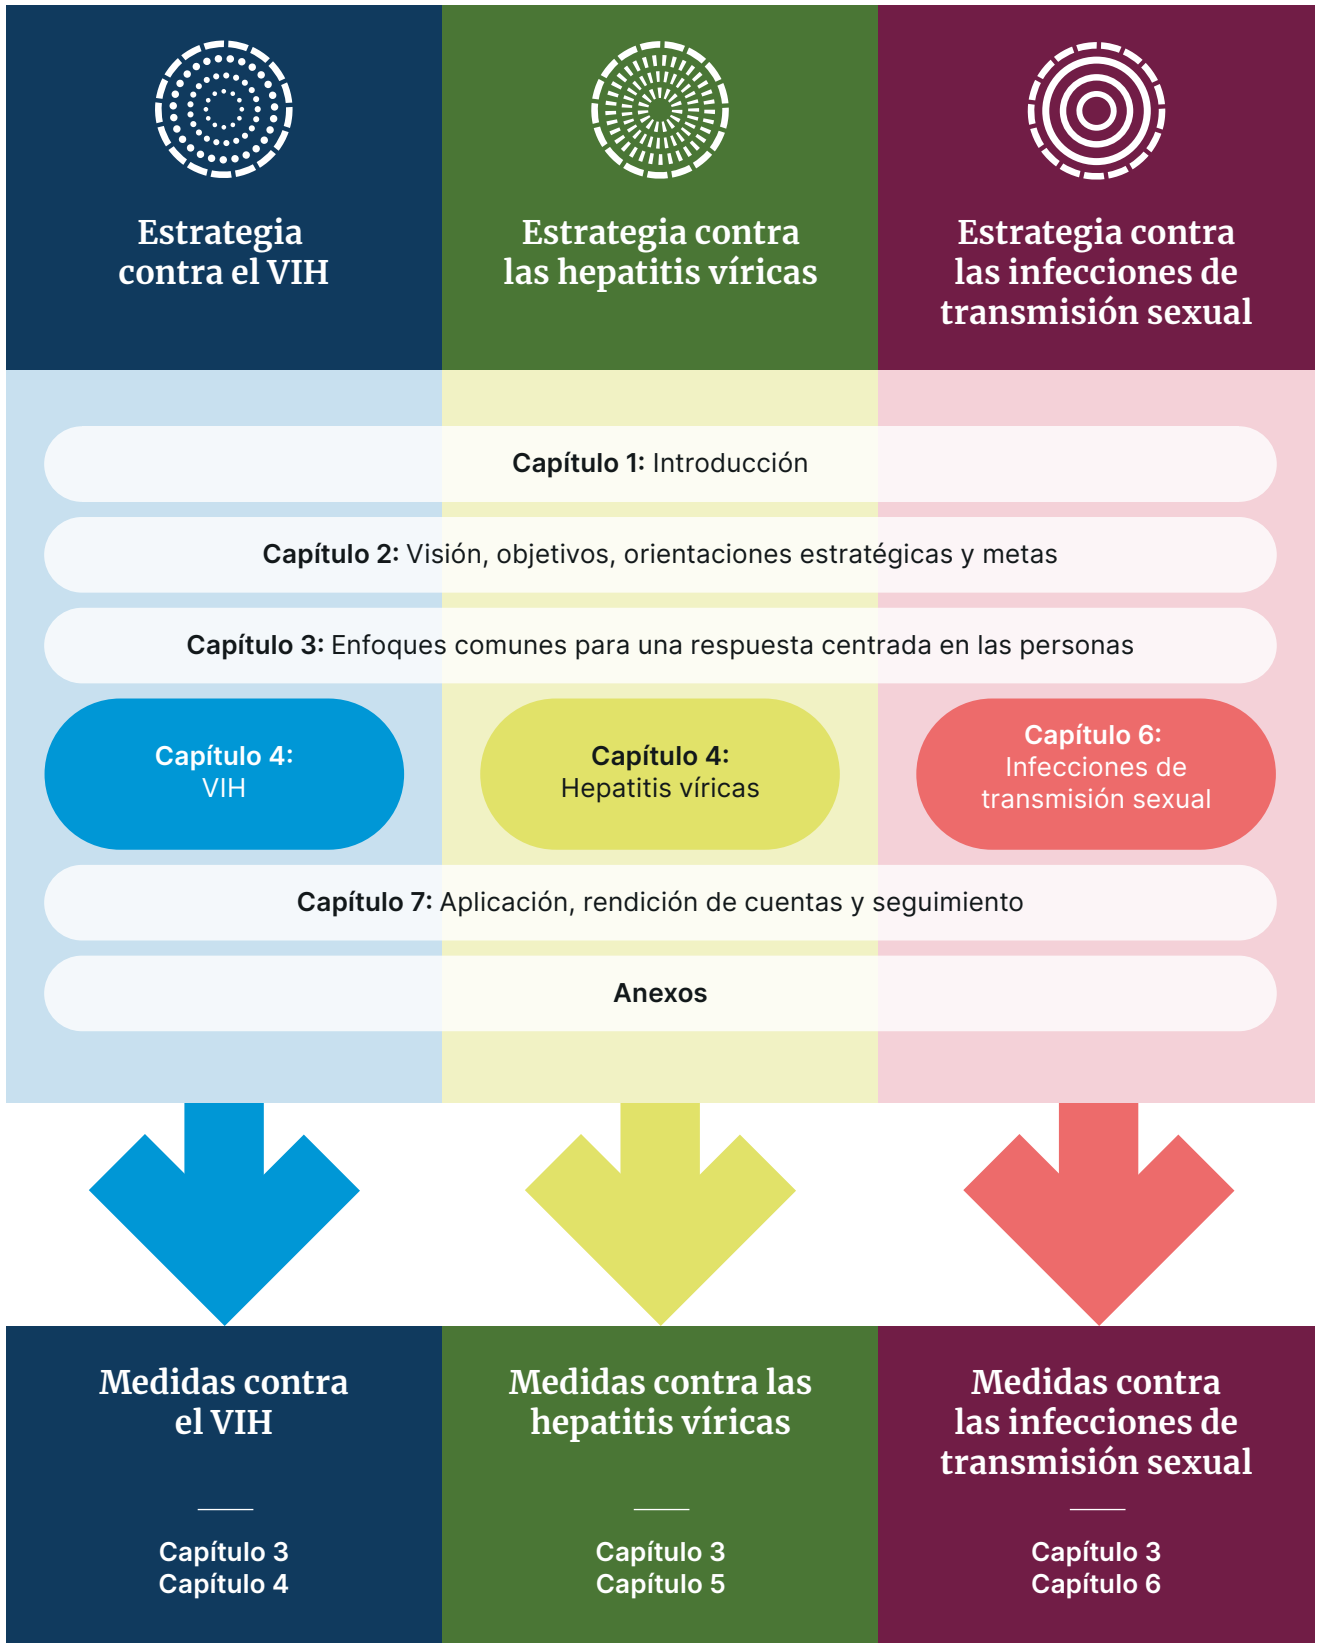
Estrategia contra el VIH

Estrategia contra las hepatitis víricas

Estrategia contra las infecciones de transmisión sexual

**Capítulo 1:** Introducción

**Capítulo 2:** Visión, objetivos, orientaciones estratégicas y metas

**Capítulo 3:** Enfoques comunes para una respuesta centrada en las personas

**Capítulo 4:** VIH

**Capítulo 4:** Hepatitis víricas

**Capítulo 6:** Infecciones de transmisión sexual

**Capítulo 7:** Aplicación, rendición de cuentas y seguimiento

**Anexos**

Medidas contra el VIH

Capítulo 3
Capítulo 4

Medidas contra las hepatitis víricas

Capítulo 3
Capítulo 5

Medidas contra las infecciones de transmisión sexual

Capítulo 3
Capítulo 6